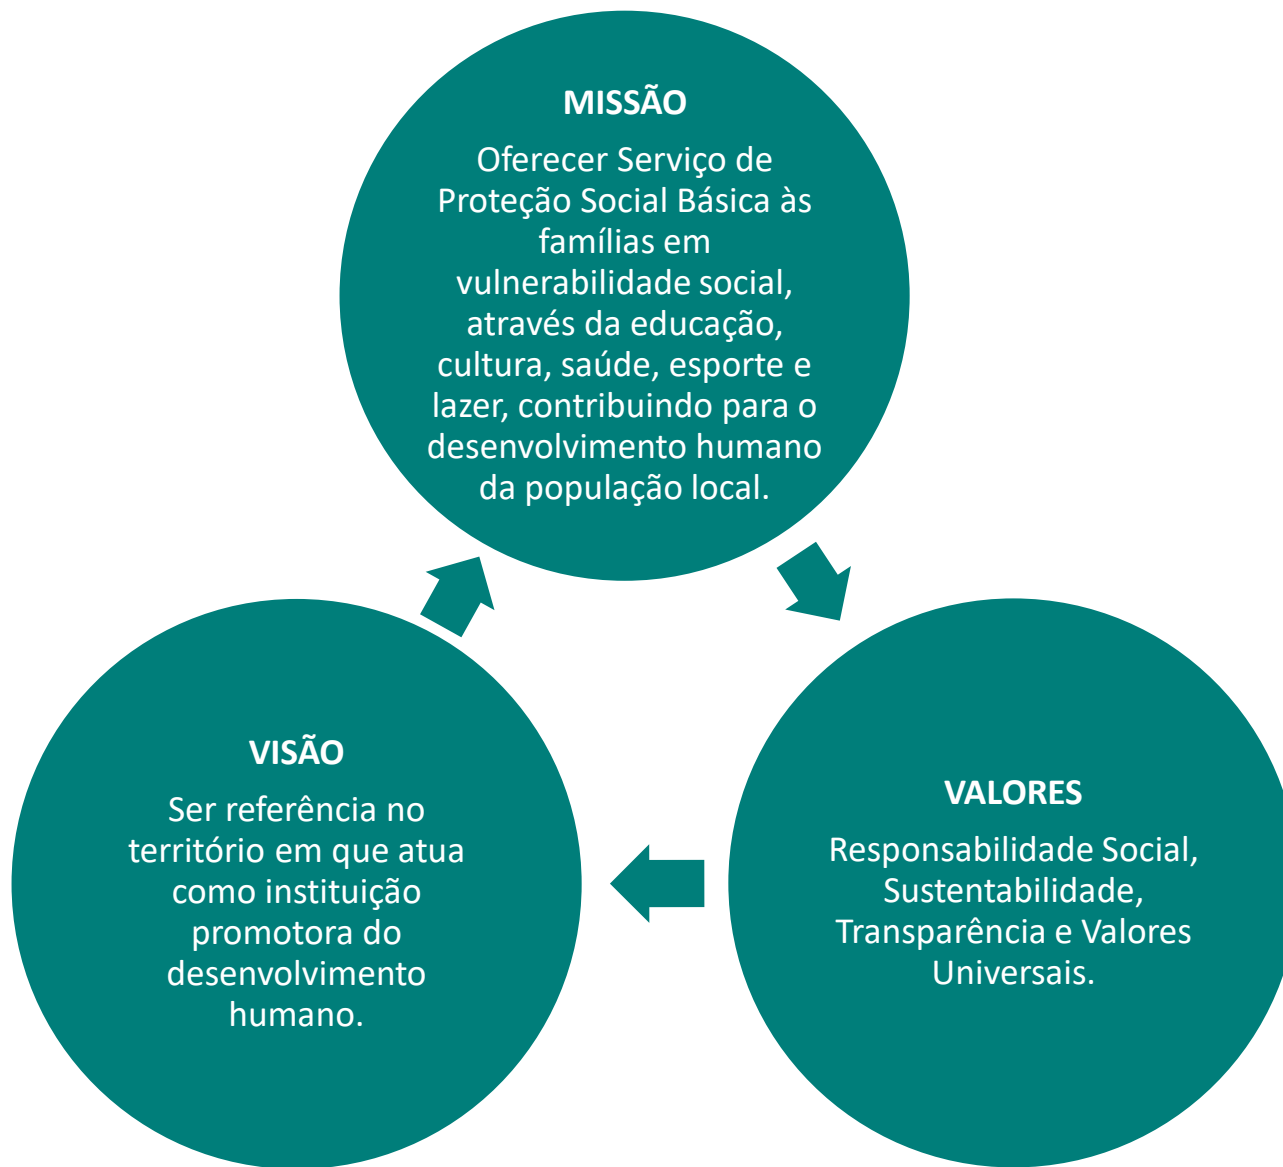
MISSÃO

Oferecer Serviço de Proteção Social Básica às famílias em vulnerabilidade social, através da educação, cultura, saúde, esporte e lazer, contribuindo para o desenvolvimento humano da população local.

VALORES

Responsabilidade Social, Sustentabilidade, Transparência e Valores Universais.

VISÃO

Ser referência no território em que atua como instituição promotora do desenvolvimento humano.